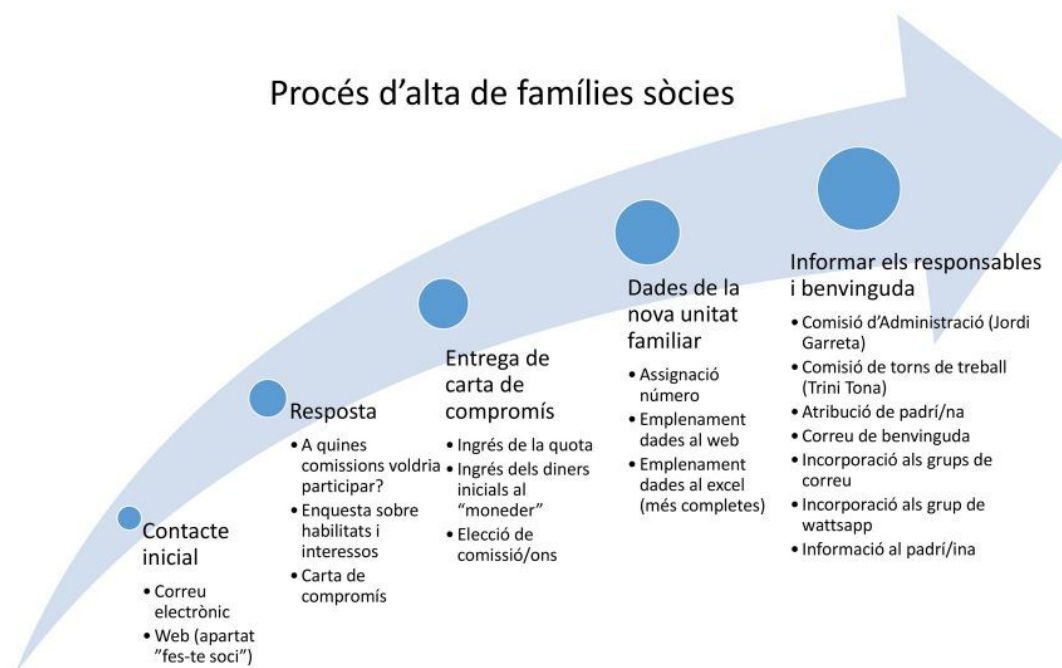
Procés d'alta de famílies sòcies

Contacte inicial
• Correu electrònic
• Web (apartat "fes-te soci")

Resposta
• A quines comissions voldria participar?
• Enquesta sobre habilitats i interessos
• Carta de compromís

Entrega de carta de compromís
• Ingrés de la quota
• Ingrés dels diners inicials al "moneder"
• Elecció de comissió/ons

Dades de la nova unitat familiar
• Assignació número
• Emplenament dades al web
• Emplenament dades al excel (més completes)

Informar els responsables i benvinguda
• Comisió d'Administració (Jordi Garreta)
• Comisió de torns de treball (Trini Tona)
• Atribució de padrí/na
• Correu de benvinguda
• Incorporació als grups de correu
• Incorporació als grup de wattsapp
• Informació al padrí/ina